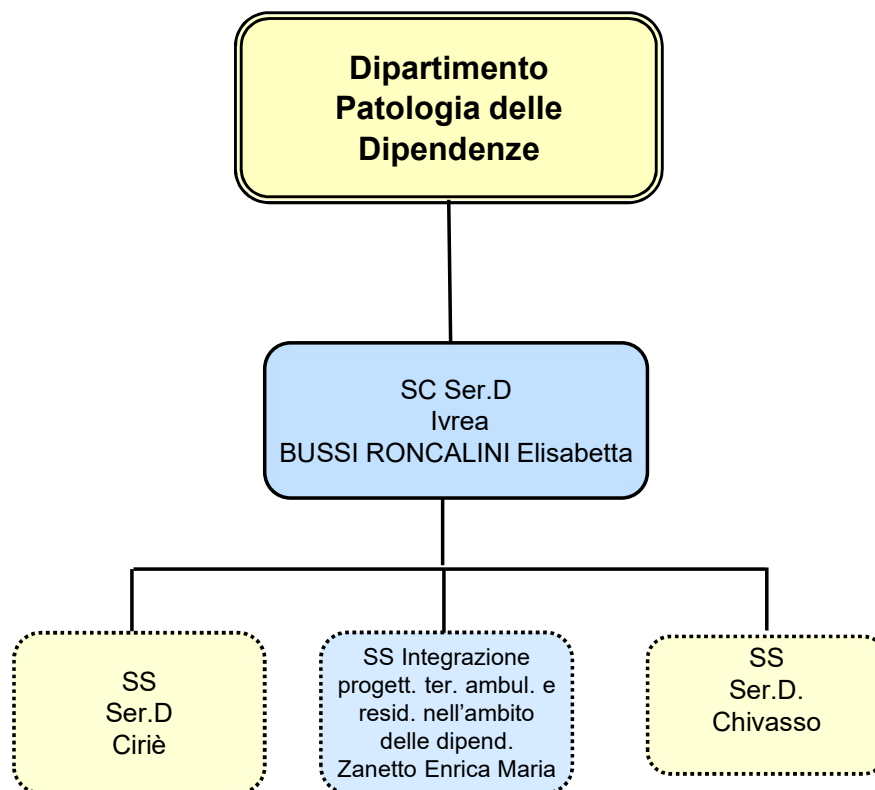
Dipartimento Patologia delle Dipendenze

SC Ser.D
Ivrea
BUSSI RONCALINI Elisabetta

SS
Ser.D
Ciriè

SS Integrazione progett. ter. ambul. e resid. nell’ambito delle dipend.
Zanetto Enrica Maria

SS
Ser.D.
Chivasso